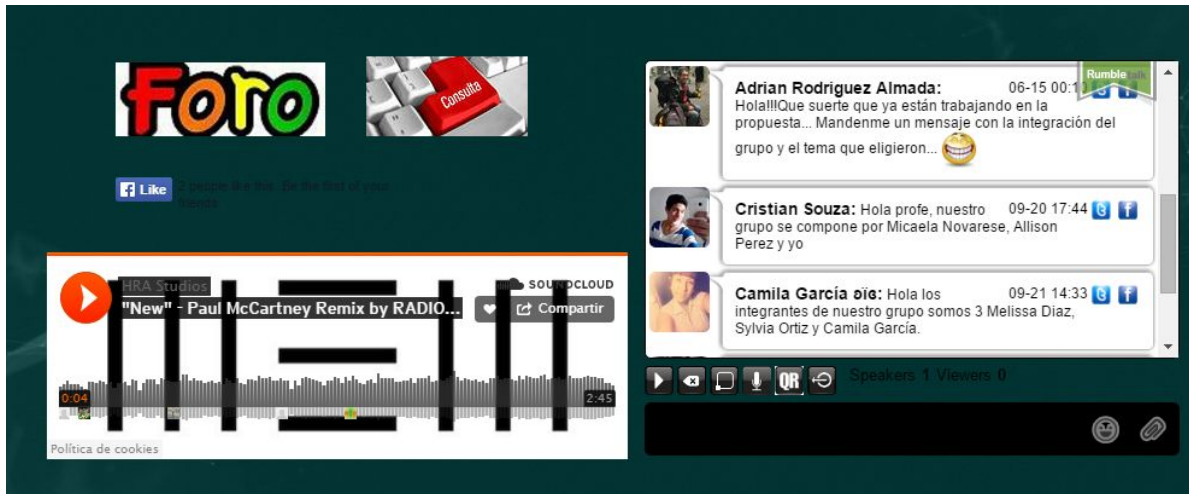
Foro

Consulta

Like 2 people like this. Be the first of your friends.

HRA Studios

"New" - Paul McCartney Remix by RADIO...

SOUNDCLOUD

Compartir

0:04

2:45

Política de cookies

Rumble talk

Adrian Rodriguez Almada: 06-15 00:1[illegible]
Hola!!!Que suerte que ya están trabajando en la propuesta... Mandenme un mensaje con la integración del grupo y el tema que eligieron...

Cristian Souza: Hola profe, nuestro grupo se compone por Micaela Novarese, Allison Perez y yo 09-20 17:44

Camila García ɒiɢ: Hola los integrantes de nuestro grupo somos 3 Melissa Diaz, Sylvia Ortiz y Camila García. 09-21 14:33

QR

Speakers 1 Viewers 0